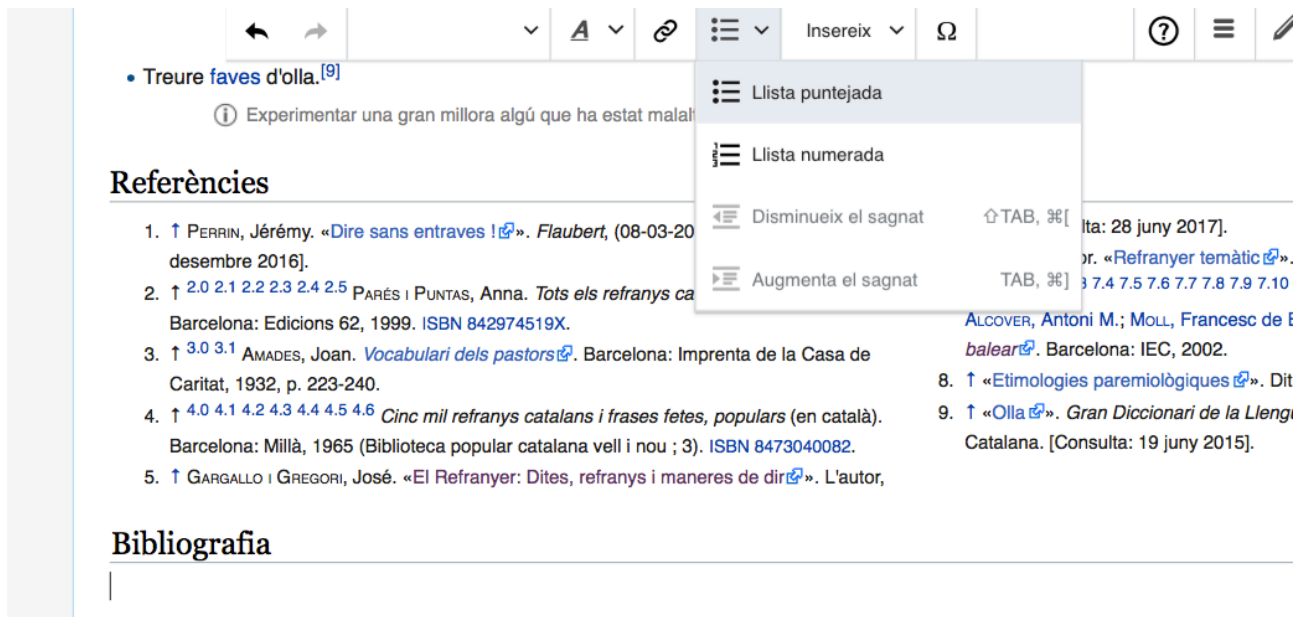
Insereix Ω

• Treure faves d'olla.[9]

ⓘ Experimentar una gran millora algú que ha estat malalt

Llista puntejada

Llista numerada

Disminueix el sagnat ⇧TAB, ⌘[

Augmenta el sagnat TAB, ⌘]

Referències

1. ↑ Perrin, Jérémy. «Dire sans entraves !». Flaubert, (08-03-20 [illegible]lta: 28 juny 2017]. desembre 2016].
2. ↑ 2.0 2.1 2.2 2.3 2.4 2.5 Parés i Puntas, Anna. Tots els refranys ca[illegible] Barcelona: Edicions 62, 1999. ISBN 842974519X.
3. ↑ 3.0 3.1 Amades, Joan. Vocabulari dels pastors. Barcelona: Imprenta de la Casa de Caritat, 1932, p. 223-240.
4. ↑ 4.0 4.1 4.2 4.3 4.4 4.5 4.6 Cinc mil refranys catalans i frases fetes, populars (en català). Barcelona: Millà, 1965 (Biblioteca popular catalana vell i nou ; 3). ISBN 8473040082.
5. ↑ Gargallo i Gregori, José. «El Refranyer: Dites, refranys i maneres de dir». L'autor,

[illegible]r. «Refranyer temàtic».
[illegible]3 7.4 7.5 7.6 7.7 7.8 7.9 7.10
Alcover, Antoni M.; Moll, Francesc de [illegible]
balear. Barcelona: IEC, 2002.
8. ↑ «Etimologies paremiològiques». Dit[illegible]
9. ↑ «Olla». Gran Diccionari de la Llengu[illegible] Catalana. [Consulta: 19 juny 2015].

Bibliografia